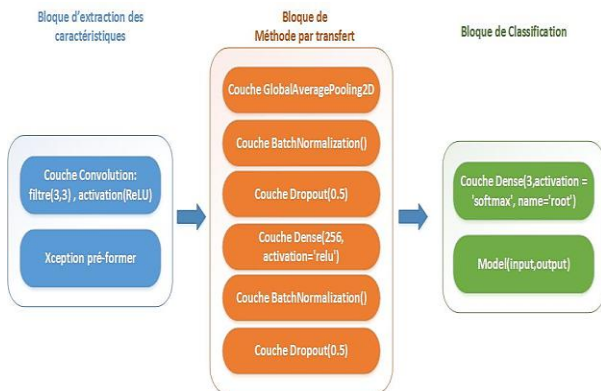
Bloque d'extraction des caractéristiques

Couche Convolution: filtre(3,3) , activation(ReLU)

Xception pré-former

Bloque de Méthode par transfert

Couche GlobalAveragePooling2D

Couche BatchNormalization()

Couche Dropout(0.5)

Couche Dense(256, activation='relu')

Couche BatchNormalization()

Couche Dropout(0.5)

Bloque de Classification

Couche Dense(3,activation = 'softmax', name='root')

Model(input,output)